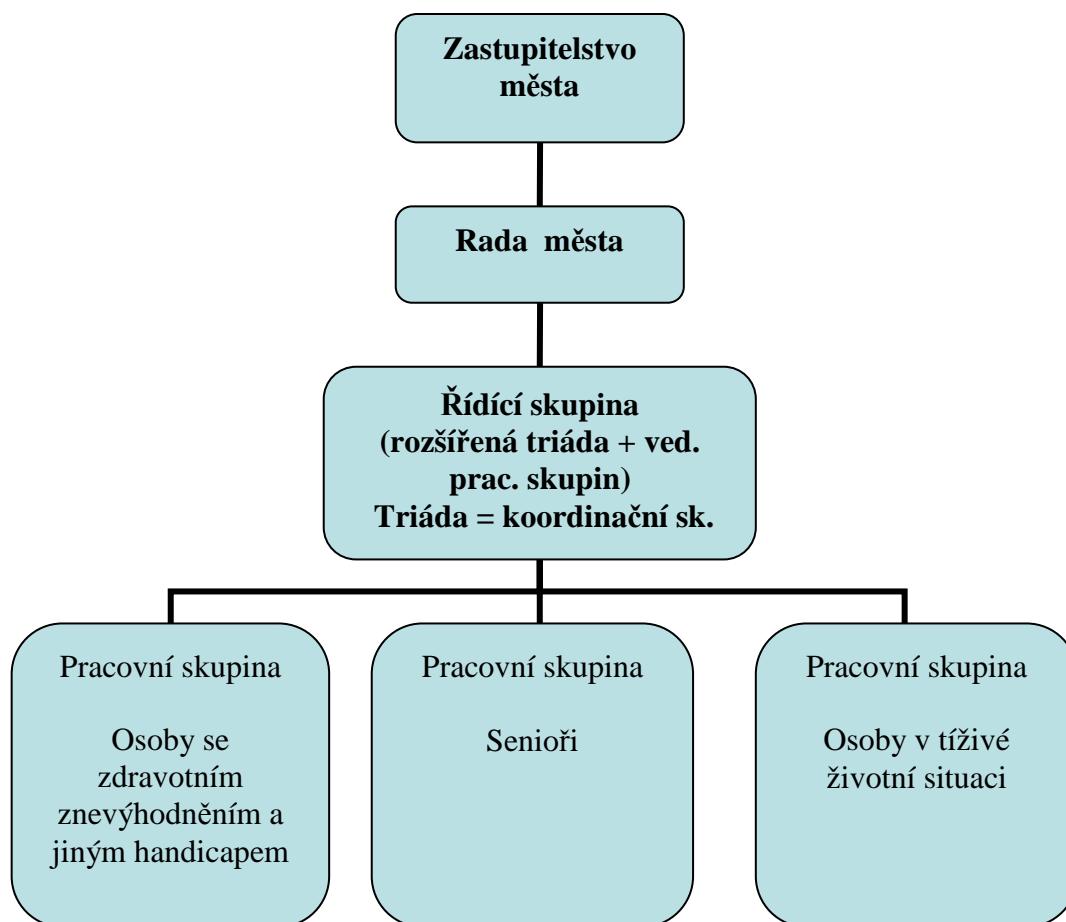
Zastupitelstvo města

Rada města

Řídící skupina (rozšířená triáda + ved. prac. skupin) Triáda = koordinační sk.

Pracovní skupina

Osoby se zdravotním znevýhodněním a jiným handicapem

Pracovní skupina

Senioři

Pracovní skupina

Osoby v tíživé životní situaci